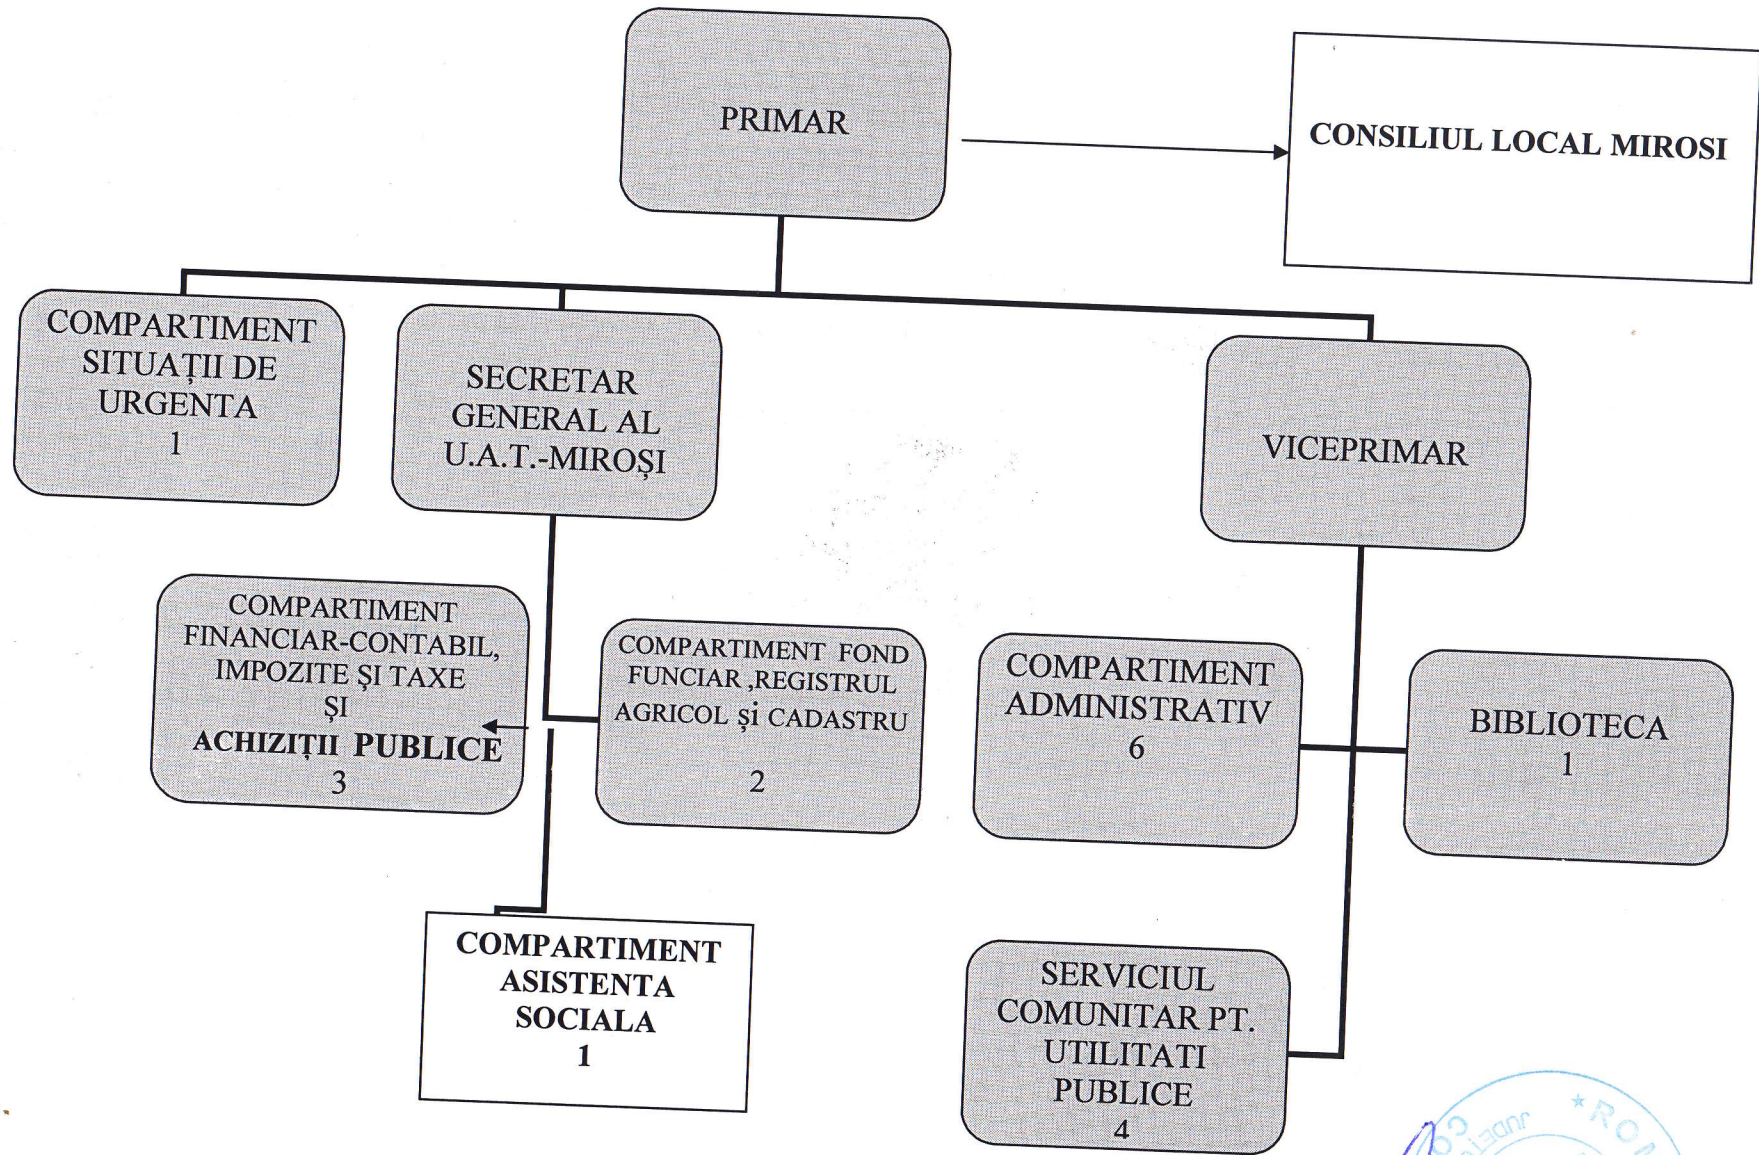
PRIMAR

CONSILIUL LOCAL MIROSI

COMPARTIMENT SITUAȚII DE URGENTA
1

SECRETAR GENERAL AL U.A.T.-MIROȘI

VICEPRIMAR

COMPARTIMENT FINANCIAR-CONTABIL, IMPOZITE ŞI TAXE ŞI ACHIZIȚII PUBLICE
3

COMPARTIMENT FOND FUNCIAR ,REGISTRUL AGRICOL şi CADASTRU
2

COMPARTIMENT ADMINISTRATIV
6

BIBLIOTECA
1

COMPARTIMENT ASISTENTA SOCIALA
1

SERVICIUL COMUNITAR PT. UTILITATI PUBLICE
4

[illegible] ROM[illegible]